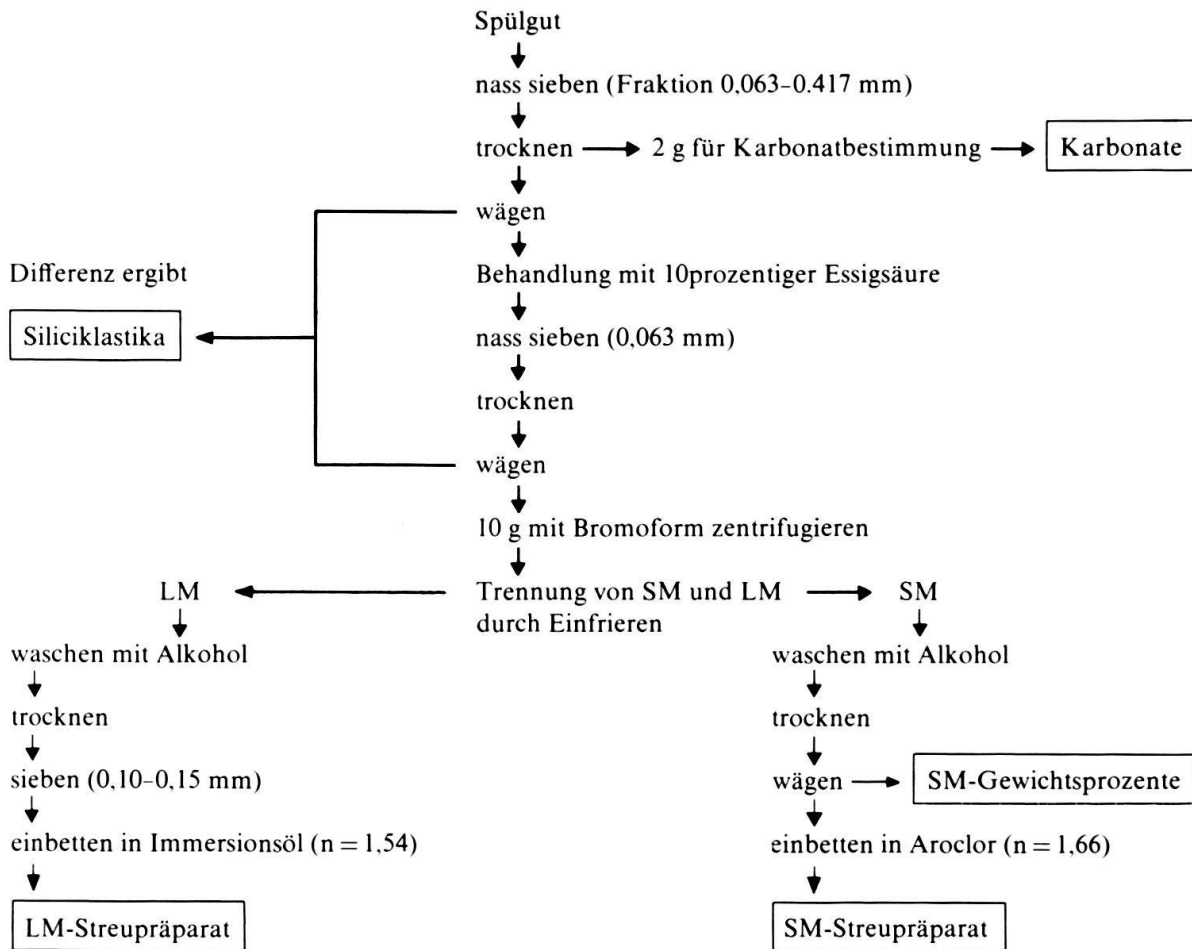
Spülgut

nass sieben (Fraktion 0,063-0.417 mm)

trocknen → 2 g für Karbonatbestimmung → Karbonate

wägen

Differenz ergibt

Siliciklastika

Behandlung mit 10prozentiger Essigsäure

nass sieben (0,063 mm)

trocknen

wägen

10 g mit Bromoform zentrifugieren

LM ← Trennung von SM und LM durch Einfrieren → SM

waschen mit Alkohol

trocknen

sieben (0,10-0,15 mm)

einbetten in Immersionsöl (n = 1,54)

LM-Streupräparat

waschen mit Alkohol

trocknen

wägen → SM-Gewichtsprozente

einbetten in Aroclor (n = 1,66)

SM-Streupräparat